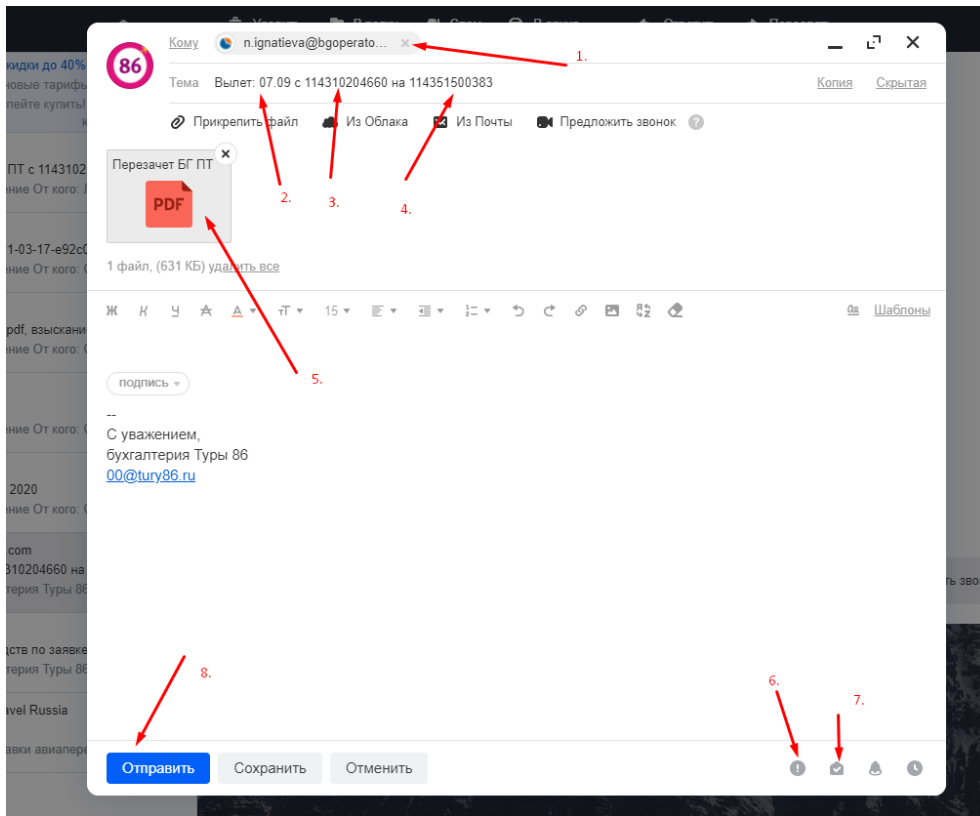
Кому n.ignatieva@bgoperato...

1.

Тема Вылет: 07.09 с 114310204660 на 114351500383

Копия Скрытая

Прикрепить файл Из Облака Из Почты Предложить звонок

Перезачет БГ ПТ

PDF

2. 3. 4.

1 файл, (631 КБ) удалить все

Ж К Ч А 15 Шаблоны

5.

подпись

--
С уважением,
бухгалтерия Туры 86
00@tury86.ru

8. 6. 7.

Отправить Сохранить Отменить

кидки до 40%
новые тарифы
лейте купить!

ПТ с 1143102
ние От кого:

1-03-17-e92c0
ние От кого:

pdf, взыскани
ние От кого:

ние От кого:

2020
ние От кого:

.com
1310204660 на
терия Туры 86

дств по заявке
терия Туры 86

avel Russia
авки авиапер

ть зво